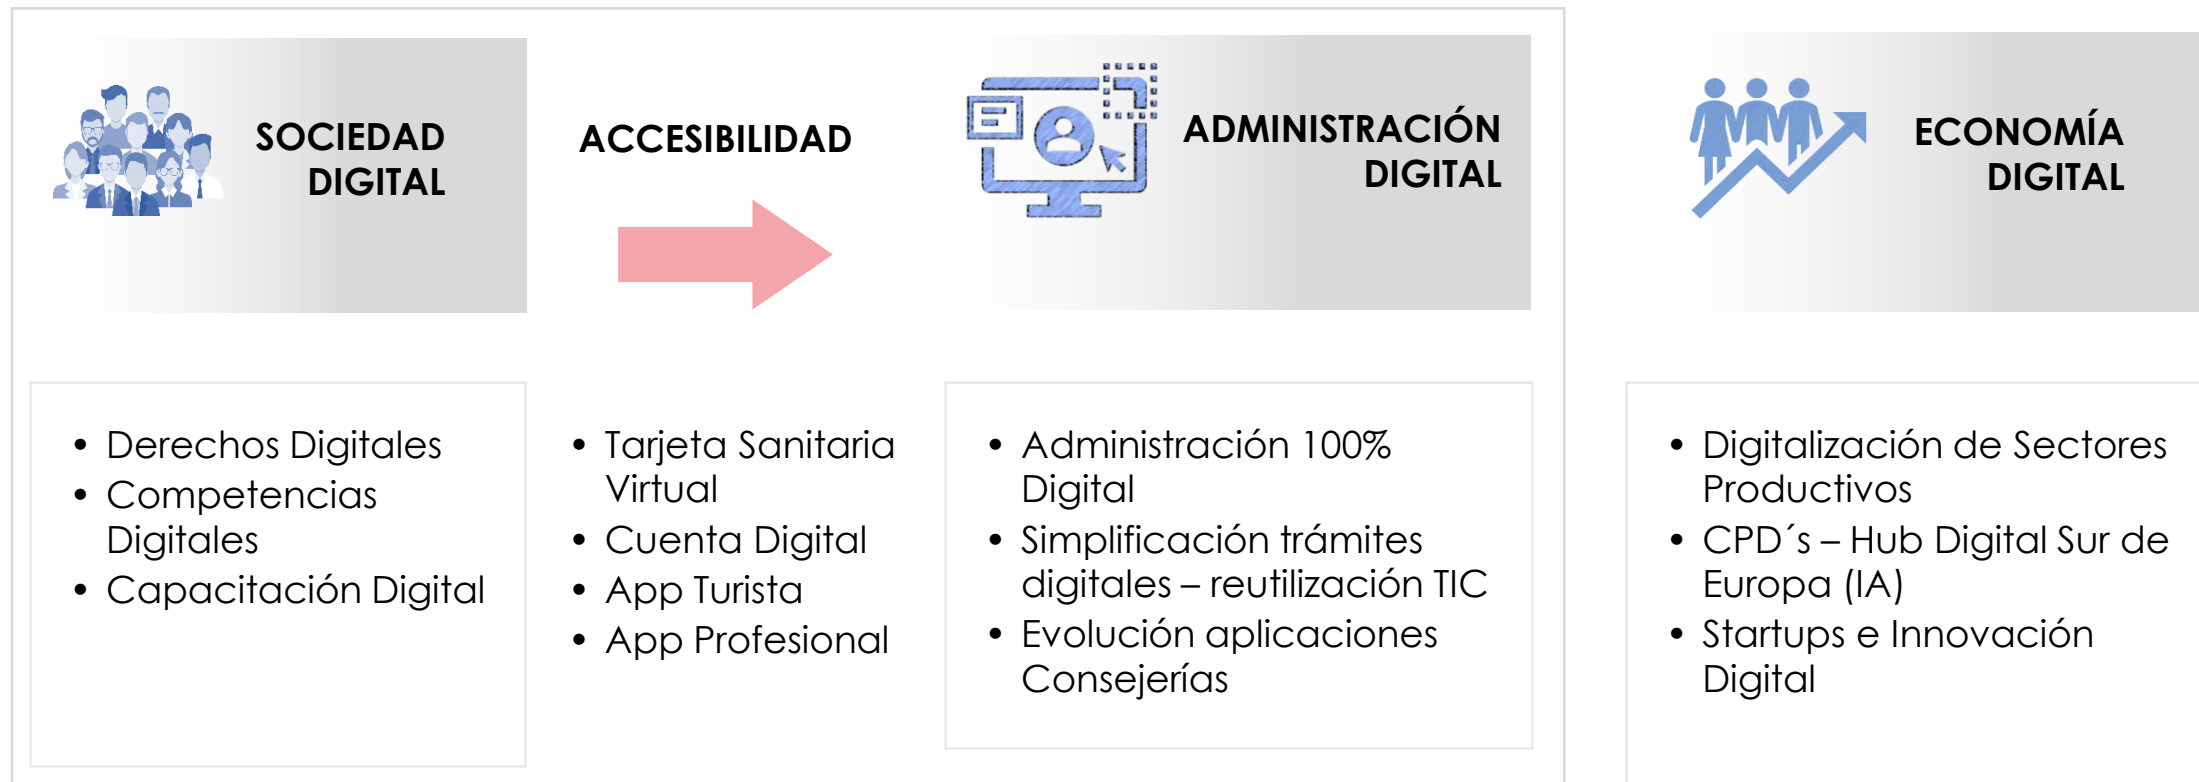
SOCIEDAD DIGITAL

ACCESIBILIDAD

ADMINISTRACIÓN DIGITAL

ECONOMÍA DIGITAL

• Derechos Digitales
• Competencias Digitales
• Capacitación Digital

• Tarjeta Sanitaria Virtual
• Cuenta Digital
• App Turista
• App Profesional

• Administración 100% Digital
• Simplificación trámites digitales – reutilización TIC
• Evolución aplicaciones Consejerías

• Digitalización de Sectores Productivos
• CPD´s – Hub Digital Sur de Europa (IA)
• Startups e Innovación Digital